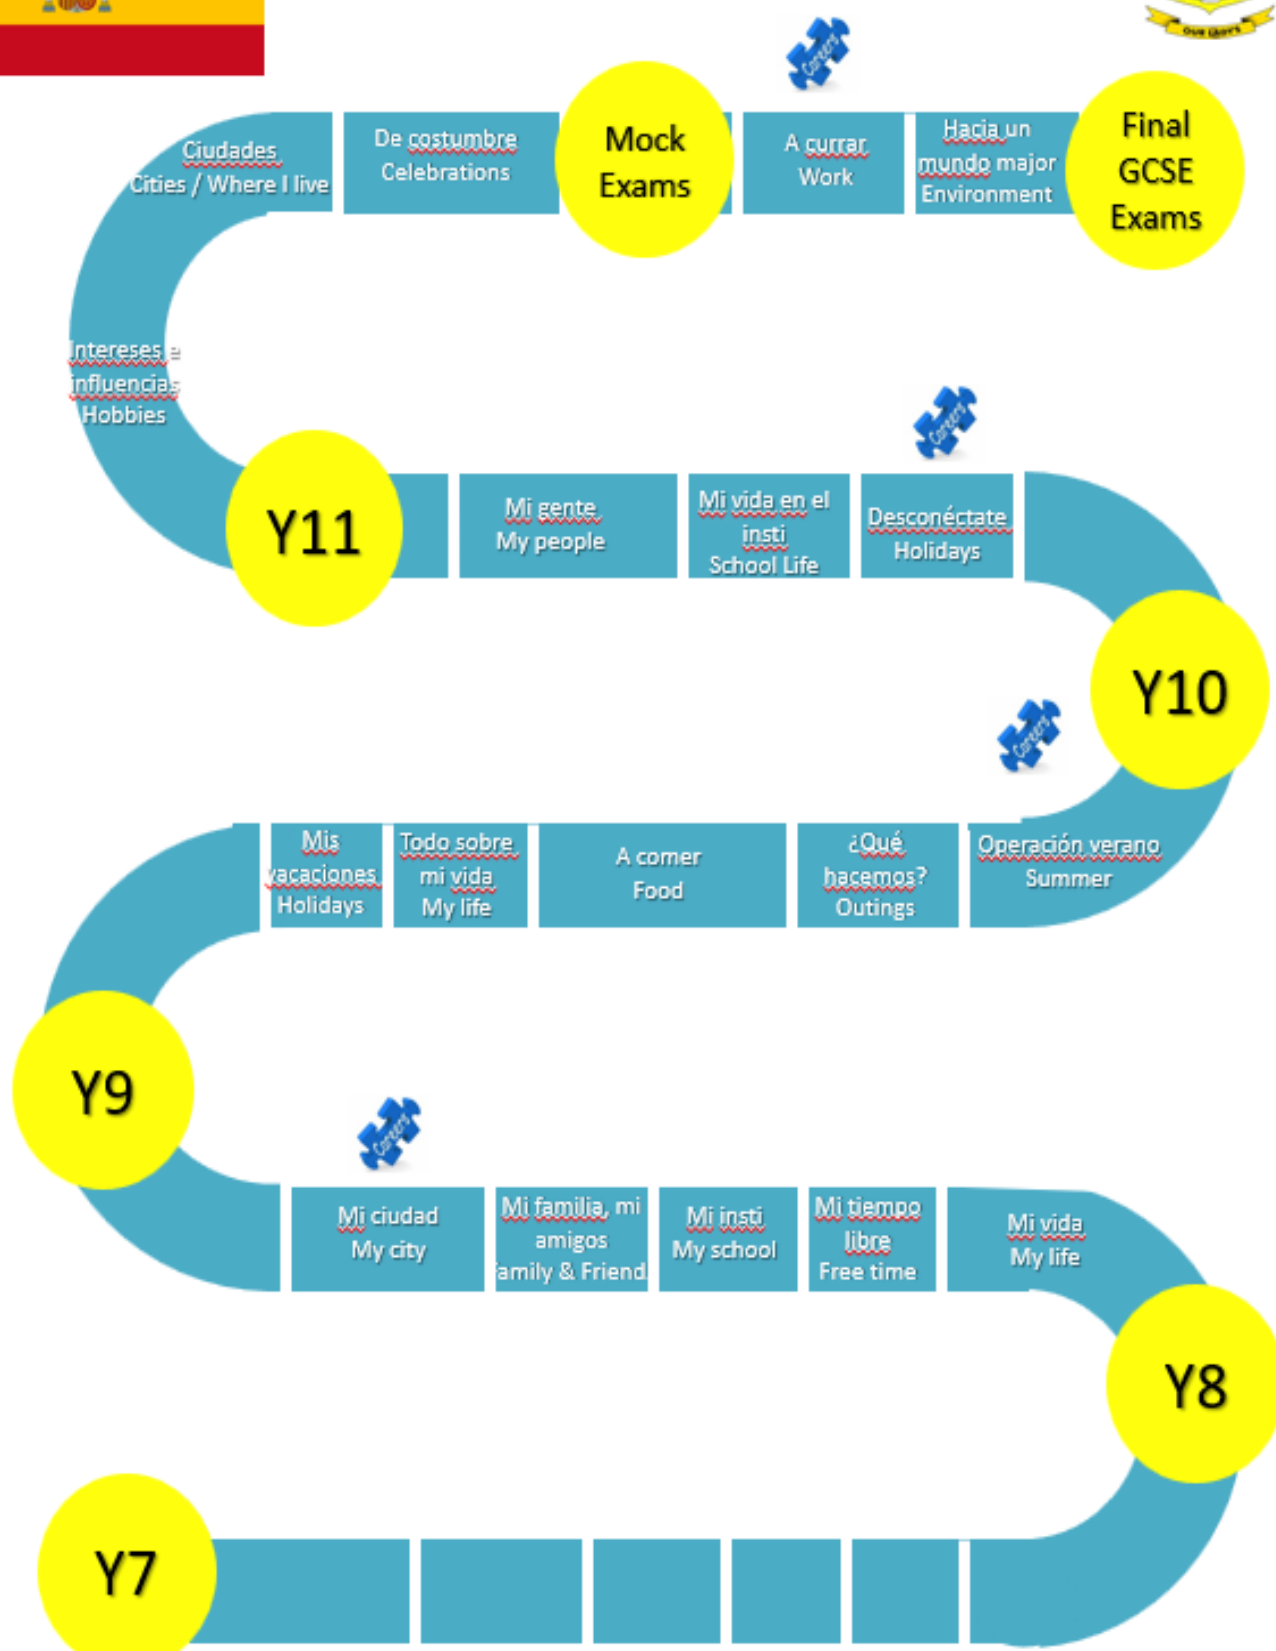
Ciudades
Cities / Where I live

De costumbre
Celebrations

Mock Exams

Careers

A currar
Work

Hacia un mundo major
Environment

Final GCSE Exams

Intereses e influencias
Hobbies

Careers

Y11

Mi gente
My people

Mi vida en el insti
School Life

Desconéctate
Holidays

Y10

Careers

Mis vacaciones
Holidays

Todo sobre mi vida
My life

A comer
Food

¿Qué hacemos?
Outings

Operación verano
Summer

Y9

Careers

Mi ciudad
My city

Mi familia, mi amigos
Family & Friend

Mi insti
My school

Mi tiempo libre
Free time

Mi vida
My life

Y8

Y7